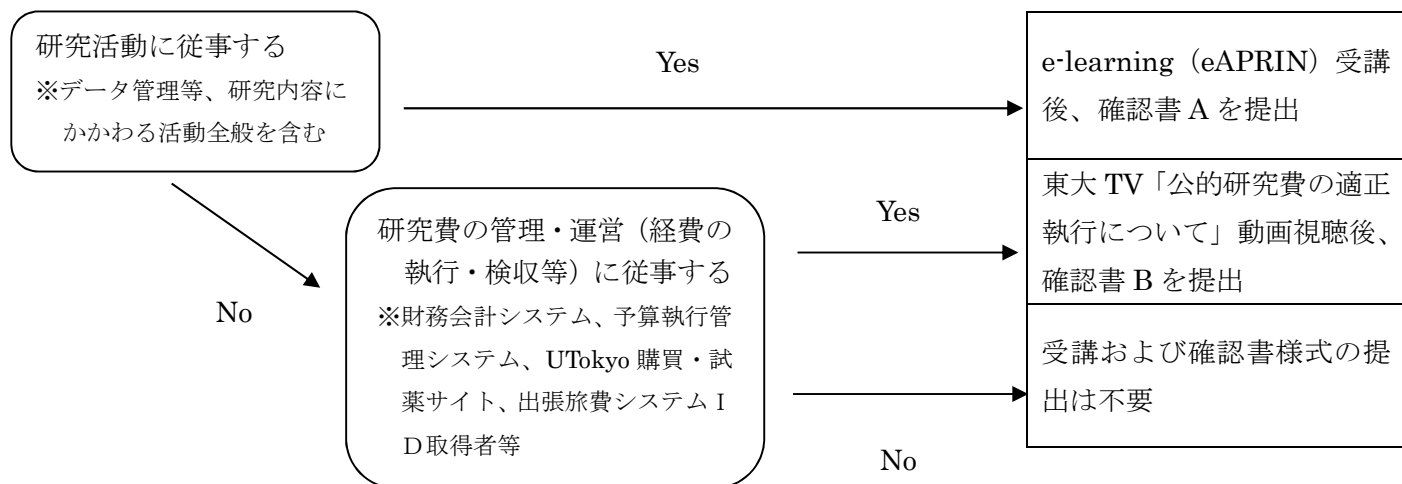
研究活動に従事する
※データ管理等、研究内容にかかわる活動全般を含む

Yes

e-learning（eAPRIN）受講後、確認書 A を提出

No

研究費の管理・運営（経費の執行・検収等）に従事する
※財務会計システム、予算執行管理システム、UTokyo 購買・試薬サイト、出張旅費システムＩＤ取得者等

Yes

東大 TV「公的研究費の適正執行について」動画視聴後、確認書 B を提出

No

受講および確認書様式の提出は不要